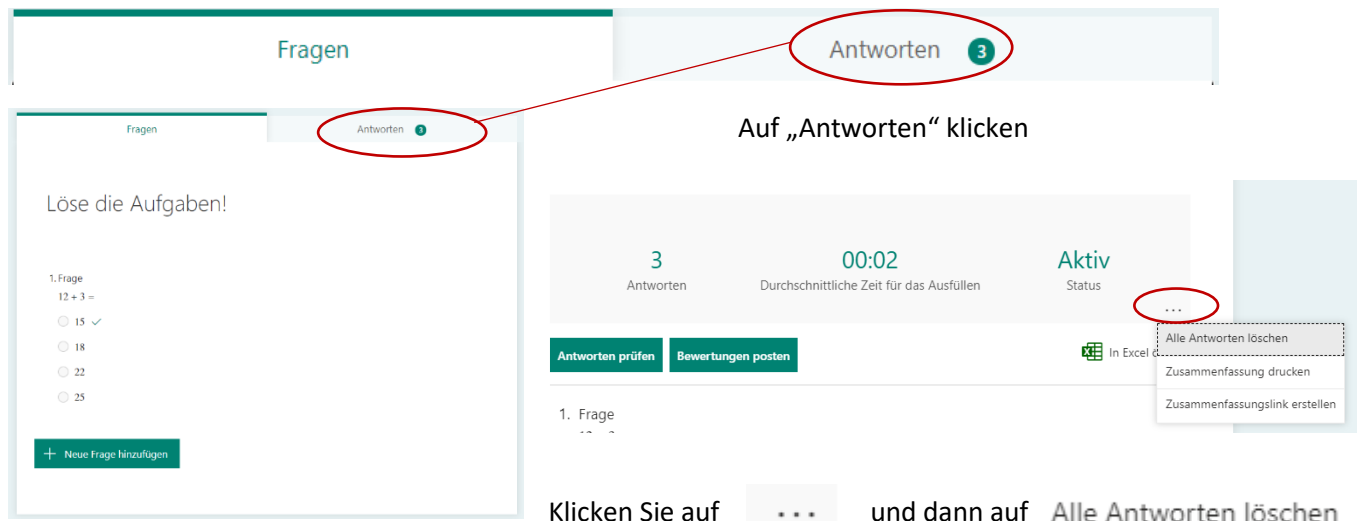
Fragen

Antworten 3

Fragen

Antworten 3

Löse die Aufgaben!

1. Frage
12 + 3 =

15 ✓

18

22

25

+ Neue Frage hinzufügen

Auf „Antworten“ klicken

3
Antworten

00:02
Durchschnittliche Zeit für das Ausfüllen

Aktiv
Status

...

Alle Antworten löschen

Zusammenfassung drucken

Zusammenfassungslink erstellen

Antworten prüfen

Bewertungen posten

In Excel ö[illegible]

1. Frage

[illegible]

Klicken Sie auf ... und dann auf Alle Antworten löschen